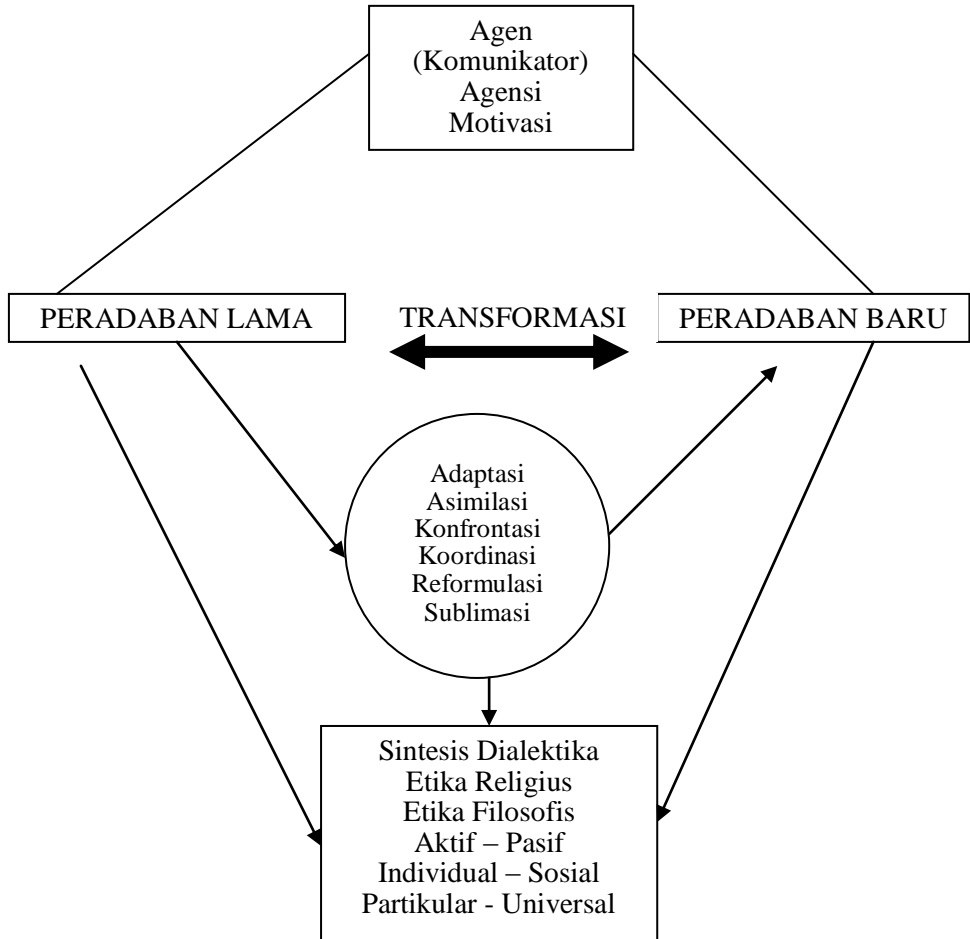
Agen
(Komunikator)
Agensi
Motivasi

PERADABAN LAMA

TRANSFORMASI

PERADABAN BARU

Adaptasi
Asimilasi
Konfrontasi
Koordinasi
Reformulasi
Sublimasi

Sintesis Dialektika
Etika Religius
Etika Filosofis
Aktif – Pasif
Individual – Sosial
Partikular - Universal